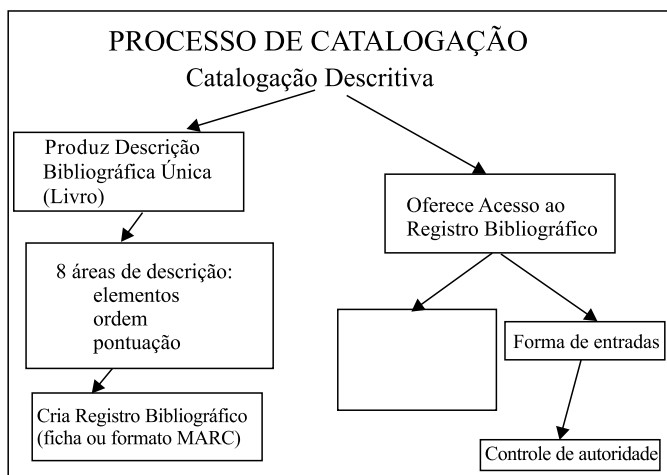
PROCESSO DE CATALOGAÇÃO
Catalogação Descritiva

Produz Descrição Bibliográfica Única (Livro)

8 áreas de descrição:
elementos
ordem
pontuação

Cria Registro Bibliográfico (ficha ou formato MARC)

Oferece Acesso ao Registro Bibliográfico

Forma de entradas

Controle de autoridade